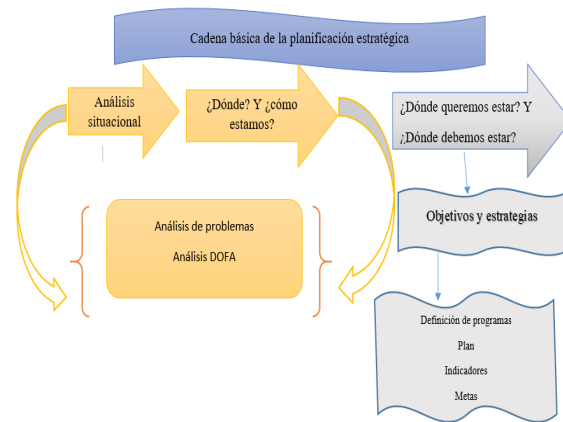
Cadena básica de la planificación estratégica

Análisis situacional

¿Dónde? Y ¿cómo estamos?

¿Dónde queremos estar? Y ¿Dónde debemos estar?

Análisis de problemas

Análisis DOFA

Objetivos y estrategias

Definición de programas

Plan

Indicadores

Metas